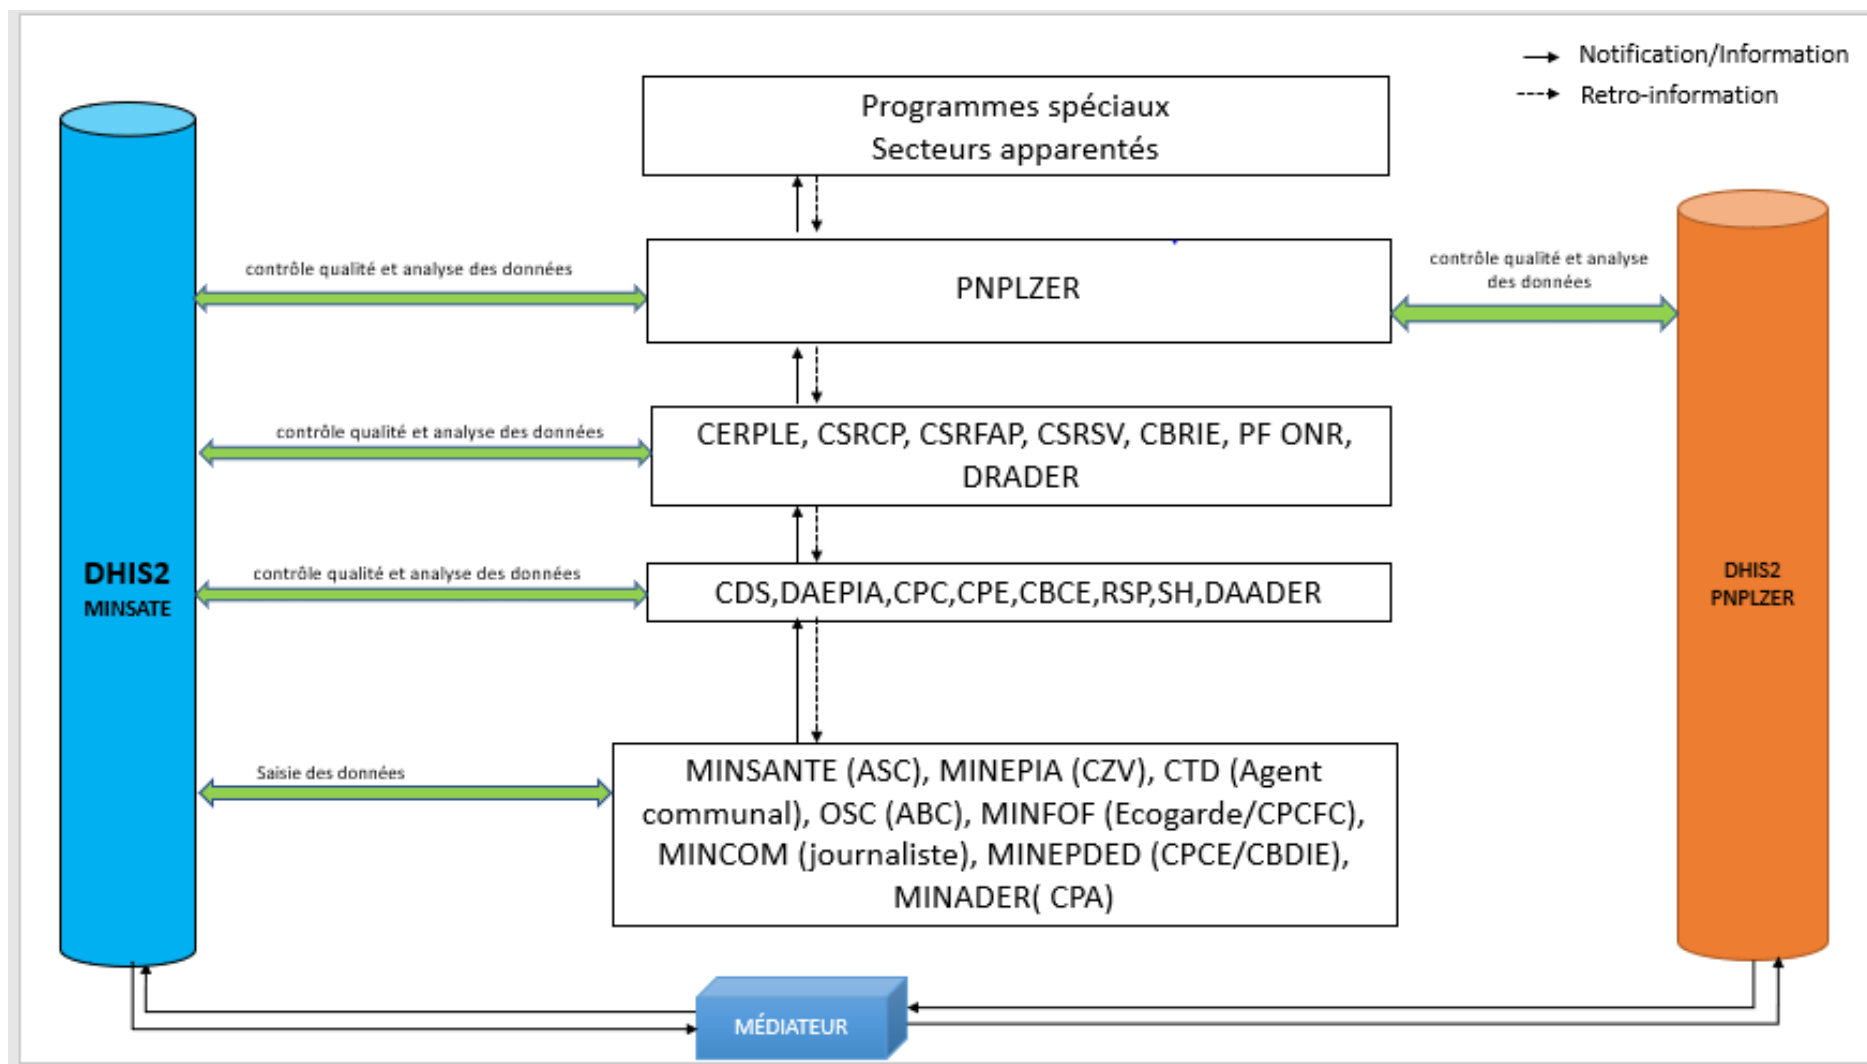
Notification/Information
Retro-information

Programmes spéciaux
Secteurs apparentés

contrôle qualité et analyse des données

PNPLZER

contrôle qualité et analyse des données

contrôle qualité et analyse des données

CERPLE, CSRCP, CSRFAP, CSRSV, CBRIE, PF ONR, DRADER

contrôle qualité et analyse des données

CDS,DAEPIA,CPC,CPE,CBCE,RSP,SH,DAADER

DHIS2
MINSATE

DHIS2
PNPLZER

Saisie des données

MINSANTE (ASC), MINEPIA (CZV), CTD (Agent communal), OSC (ABC), MINFOF (Ecogarde/CPCFC), MINCOM (journaliste), MINEPDED (CPCE/CBDIE), MINADER( CPA)

MÉDIATEUR